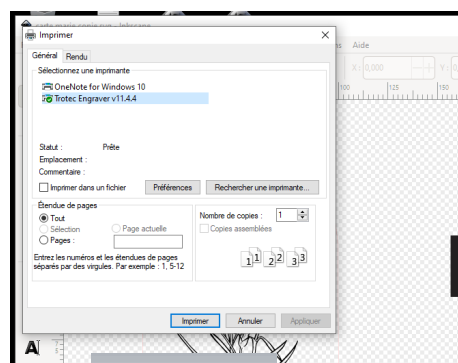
carte marie copie.svg - Inkscape

Imprimer

Général | Rendu

Sélectionnez une imprimante

OneNote for Windows 10
Trotec Engraver v11.4.4

Statut : Prête
Emplacement :
Commentaire :

Imprimer dans un fichier | Préférences | Rechercher une imprimante...

Étendue de pages
Tout
Sélection
Page actuelle
Pages :

Entrez les numéros et les étendues de pages séparés par des virgules. Par exemple : 1, 5-12

Nombre de copies : 1
Copies assemblées

1 1 2 2 3 3

Imprimer | Annuler | Appliquer

s Aide
X: 0,000
Y:
100 125 150